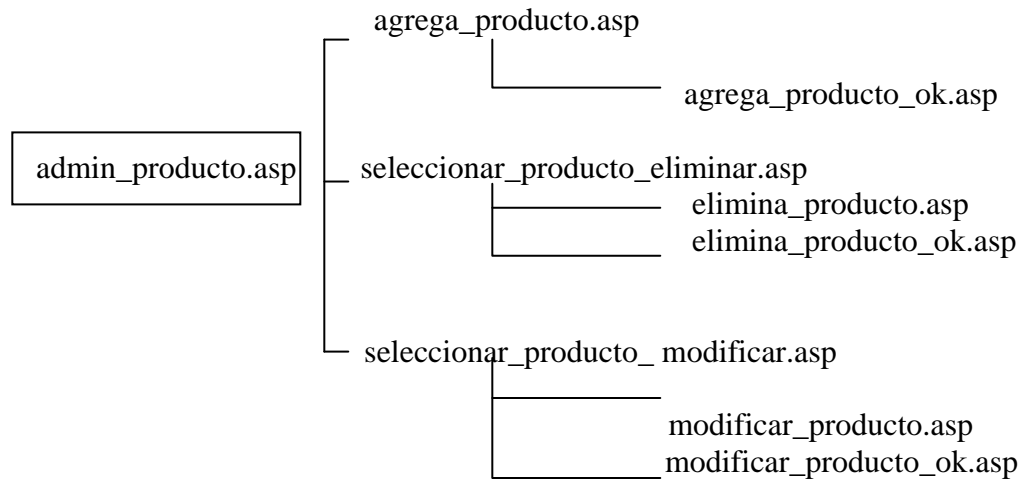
admin_producto.asp

agrega_producto.asp

agrega_producto_ok.asp

seleccionar_producto_eliminar.asp

elimina_producto.asp

elimina_producto_ok.asp

seleccionar_producto_ modificar.asp

modificar_producto.asp

modificar_producto_ok.asp